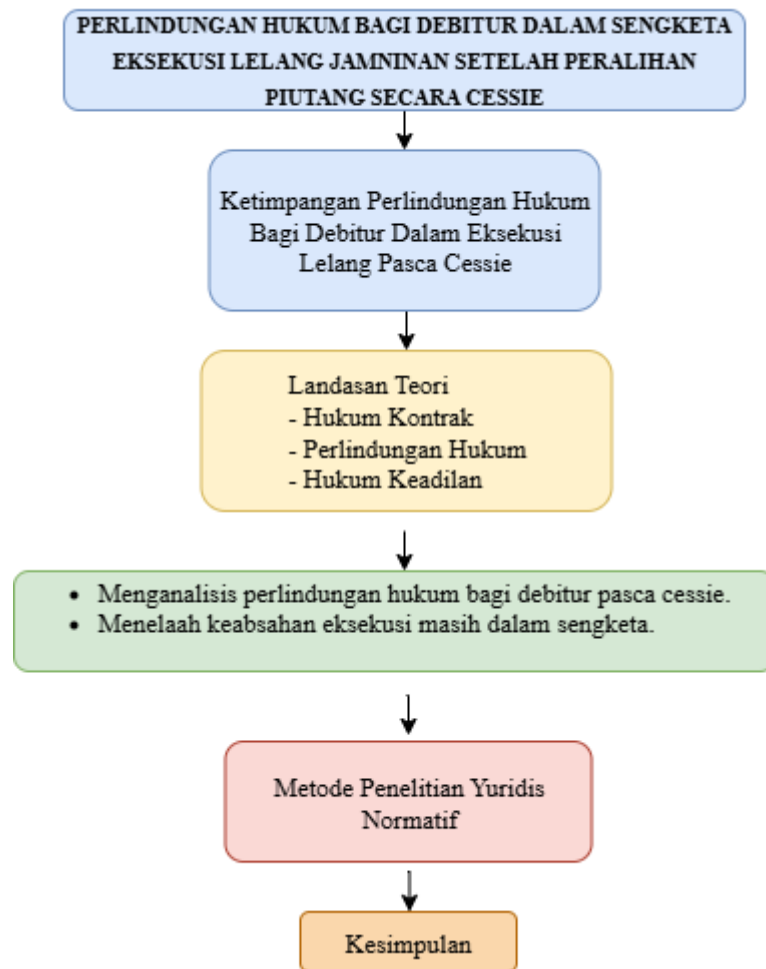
PERLINDUNGAN HUKUM BAGI DEBITUR DALAM SENGKETA EKSEKUSI LELANG JAMNINAN SETELAH PERALIHAN PIUTANG SECARA CESSIE

Ketimpangan Perlindungan Hukum Bagi Debitur Dalam Eksekusi Lelang Pasca Cessie

Landasan Teori
- Hukum Kontrak
- Perlindungan Hukum
- Hukum Keadilan

• Menganalisis perlindungan hukum bagi debitur pasca cessie.
• Menelaah keabsahan eksekusi masih dalam sengketa.

Metode Penelitian Yuridis Normatif

Kesimpulan